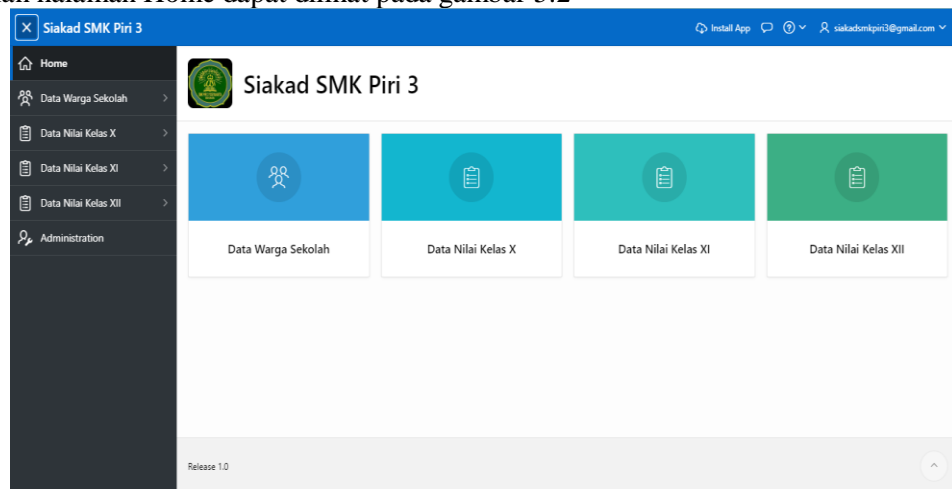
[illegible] halaman Home dapat dilihat pada gambar 3.2

Siakad SMK Piri 3

Install App

siakadsmkpiri3@gmail.com

Home

Data Warga Sekolah

Data Nilai Kelas X

Data Nilai Kelas XI

Data Nilai Kelas XII

Administration

Siakad SMK Piri 3

Data Warga Sekolah

Data Nilai Kelas X

Data Nilai Kelas XI

Data Nilai Kelas XII

Release 1.0